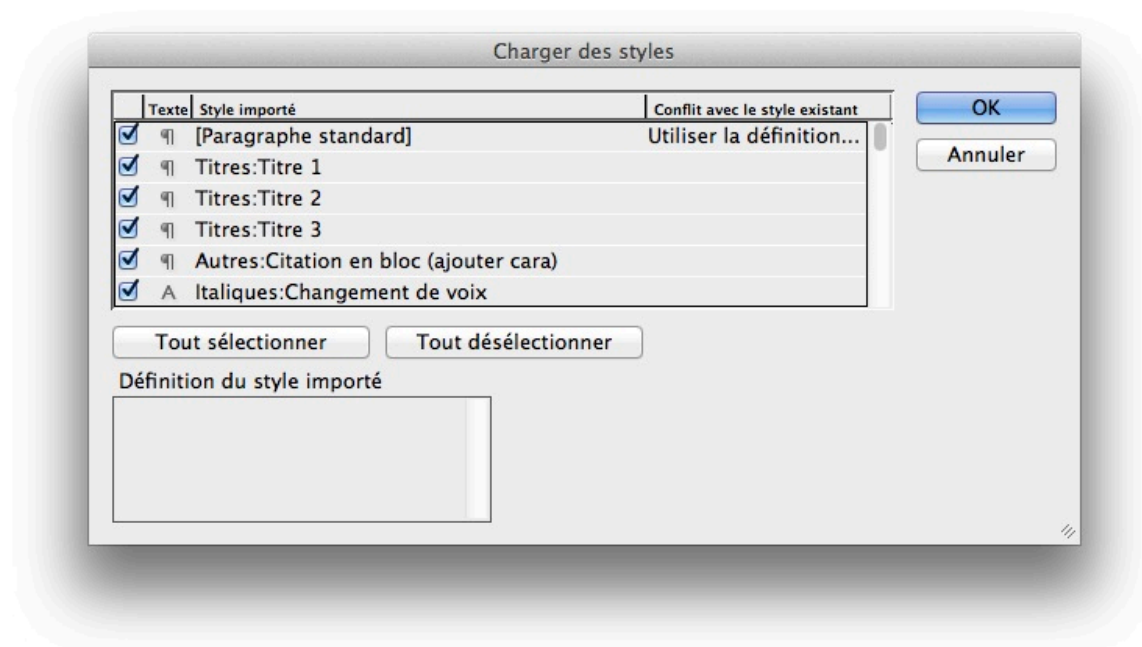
Charger des styles

| | Texte | Style importé | Conflit avec le style existant |
|---|---|---|---|
| ☑ | ¶ | [Paragraphe standard] | Utiliser la définition... |
| ☑ | ¶ | Titres:Titre 1 | |
| ☑ | ¶ | Titres:Titre 2 | |
| ☑ | ¶ | Titres:Titre 3 | |
| ☑ | ¶ | Autres:Citation en bloc (ajouter cara) | |
| ☑ | A | Italiques:Changement de voix | |

OK

Annuler

Tout sélectionner

Tout désélectionner

Définition du style importé